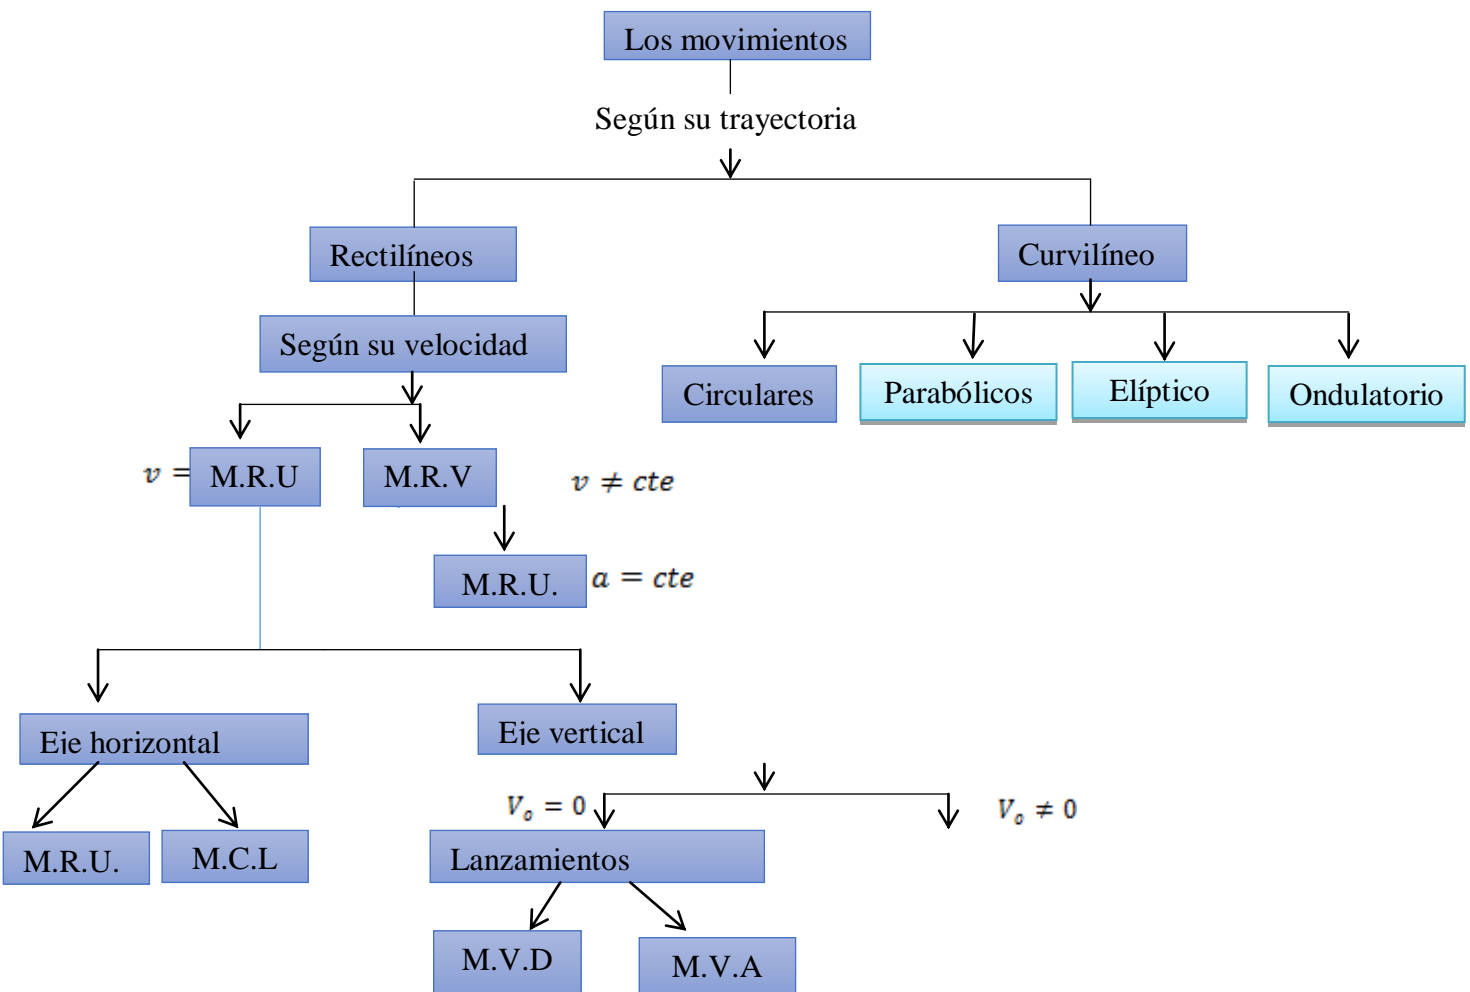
Los movimientos

Según su trayectoria

Rectilíneos

Curvilíneo

Según su velocidad

Circulares

Parabólicos

Elíptico

Ondulatorio

$v =$ M.R.U

M.R.V

$v \neq cte$

M.R.U. $a = cte$

Eje horizontal

Eje vertical

M.R.U.

M.C.L

$V_o = 0$

$V_o \neq 0$

Lanzamientos

M.V.D

M.V.A